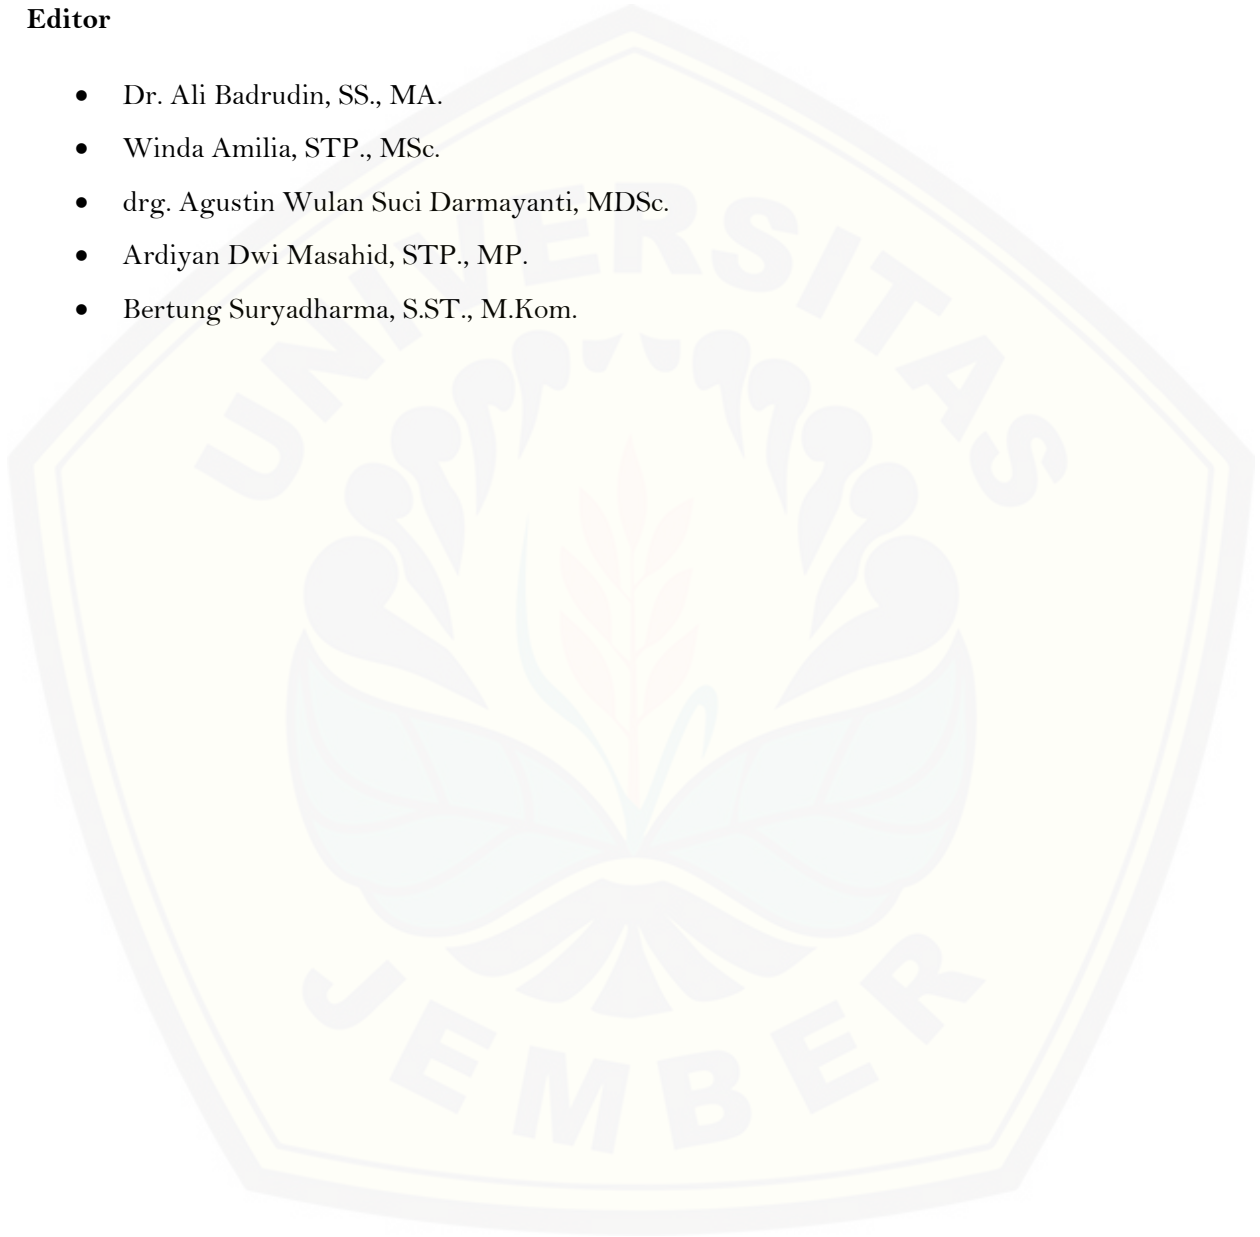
**Editor**

- Dr. Ali Badrudin, SS., MA.
- Winda Amilia, STP., MSc.
- drg. Agustin Wulan Suci Darmayanti, MDSc.
- Ardiyan Dwi Masahid, STP., MP.
- Bertung Suryadharma, S.ST., M.Kom.

UNIVERSITAS JEMBER